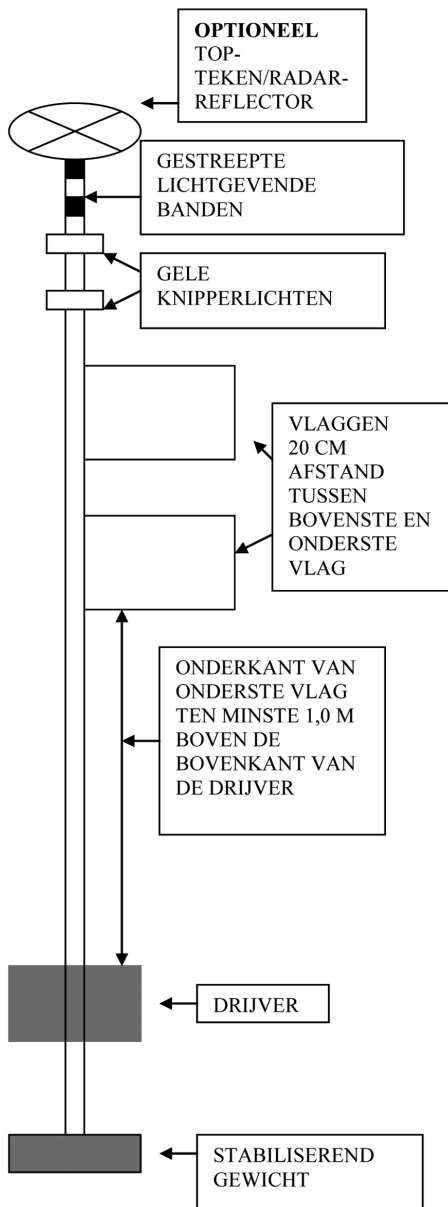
**OPTIONEEL** TOP-TEKEN/RADAR-REFLECTOR

GESTREEPTE LICHTGEVENDE BANDEN

GELE KNIPPERLICHTEN

VLAGGEN 20 CM AFSTAND TUSSEN BOVENSTE EN ONDERSTE VLAG

ONDERKANT VAN ONDERSTE VLAG TEN MINSTE 1,0 M BOVEN DE BOVENKANT VAN DE DRIJVER

DRIJVER

STABILISEREND GEWICHT